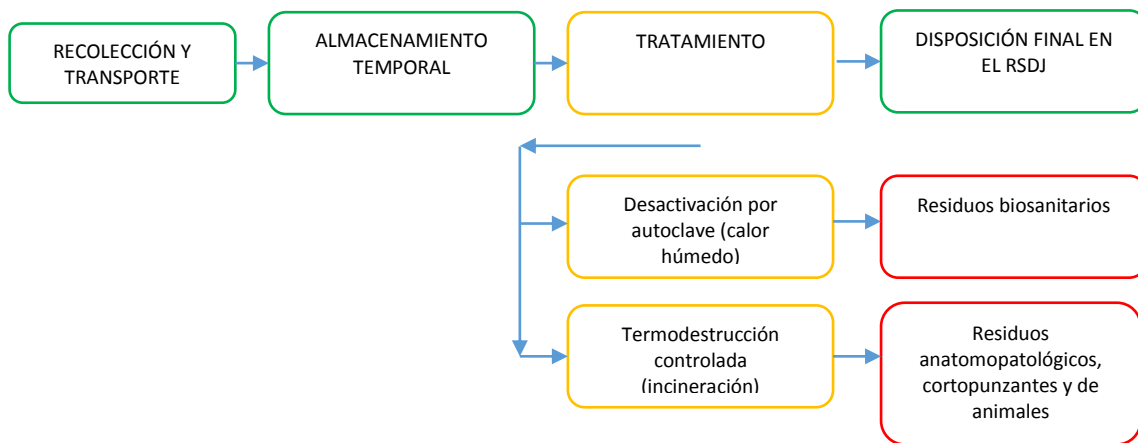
RECOLECCIÓN Y TRANSPORTE

ALMACENAMIENTO TEMPORAL

TRATAMIENTO

DISPOSICIÓN FINAL EN EL RSDJ

Desactivación por autoclave (calor húmedo)

Residuos biosanitarios

Termodestrucción controlada (incineración)

Residuos anatomopatológicos, cortopunzantes y de animales